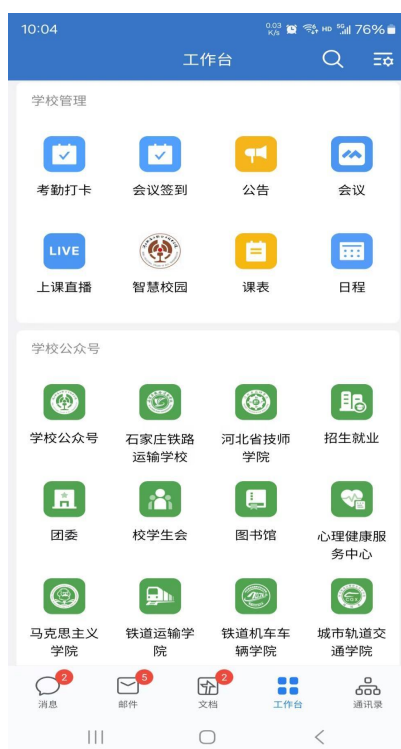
10:04 0.03 K/s HD 5G 76%

工作台

学校管理

考勤打卡

会议签到

公告

会议

LIVE

上课直播

智慧校园

课表

日程

学校公众号

学校公众号

石家庄铁路运输学校

河北省技师学院

招生就业

团委

校学生会

图书馆

心理健康服务中心

马克思主义学院

铁道运输学院

铁道机车车辆学院

城市轨道交通学院

2
消息

5
邮件

2
文档

工作台

通讯录